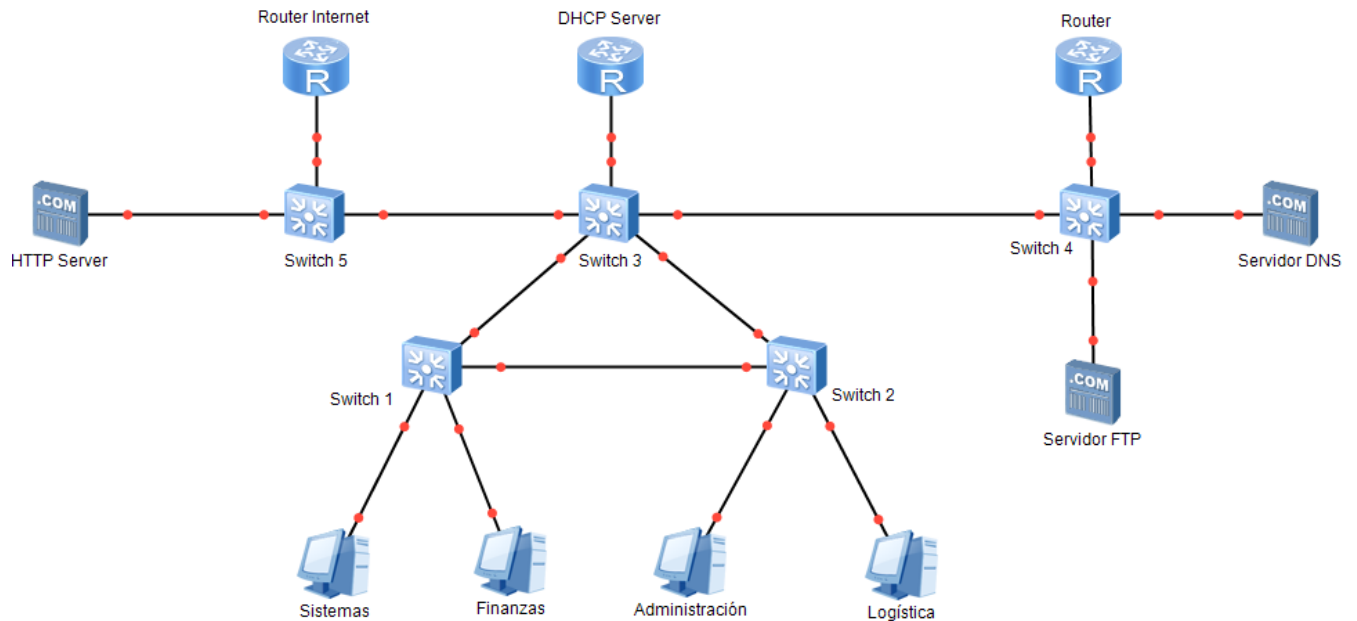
Router Internet

R

DHCP Server

R

Router

R

.COM

HTTP Server

Switch 5

Switch 3

Switch 4

.COM

Servidor DNS

Switch 1

Switch 2

.COM

Servidor FTP

Sistemas

Finanzas

Administración

Logística